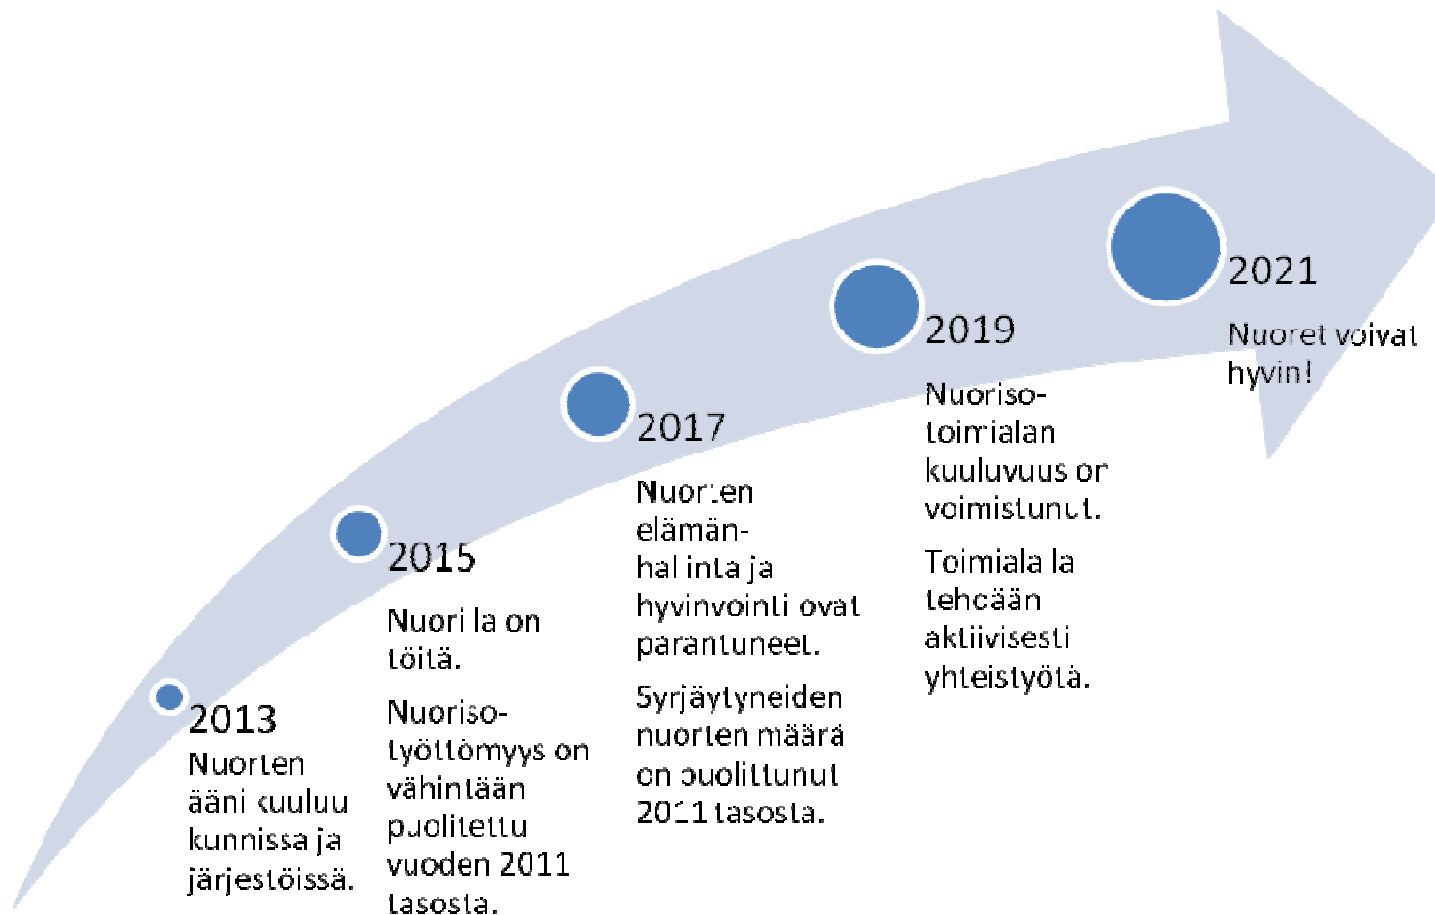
2013
Nuorten ääni kuuluu kunnissa ja järjestöissä.

2015
Nuorilla on töitä.

Nuorisotyöttömyys on vähintään puolitettu vuoden 2011 tasosta.

2017
Nuorten elämänhallinta ja hyvinvointi ovat parantuneet.

Syrjäytyneiden nuorten määrä on puolittunut 2011 tasosta.

2019
Nuorisotoimialan kuuluvuus on voimistunut.

Toimialalla tehdään aktiivisesti yhteistyötä.

2021
Nuoret voivat hyvin!